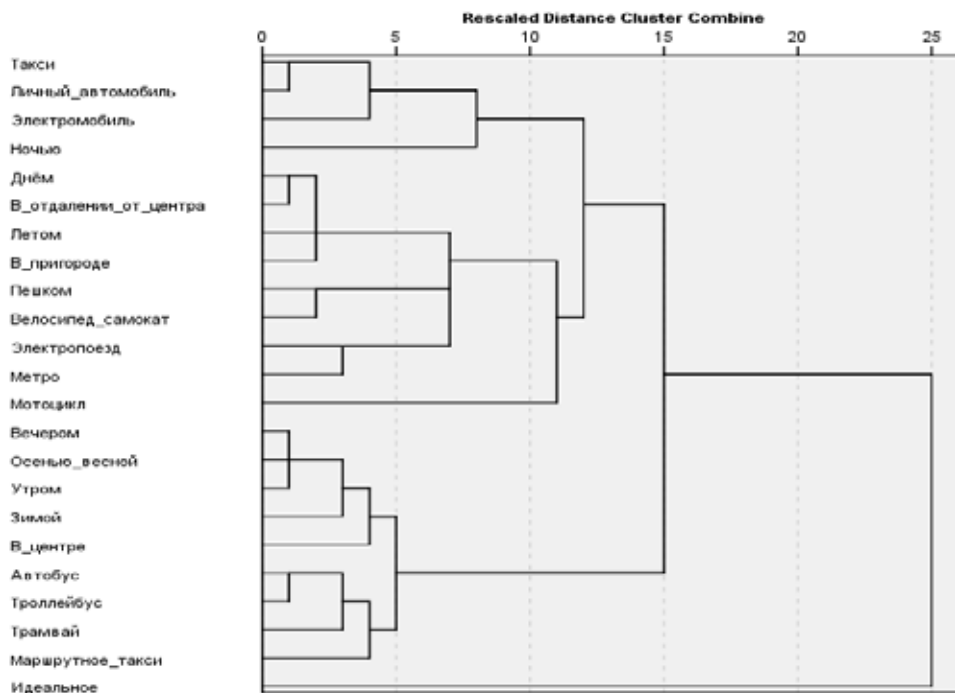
Rescaled Distance Cluster Combine

0 5 10 15 20 25

Такси
Личный_автомобиль
Электромобиль
Ночью
Днём
В_отдалении_от_центра
Летом
В_пригороде
Пешком
Велосипед_самокат
Электропоезд
Метро
Мотоцикл
Вечером
Осенью_весной
Утром
Зимой
В_центре
Автобус
Троллейбус
Трамвай
Маршрутное_такси
Идеальное